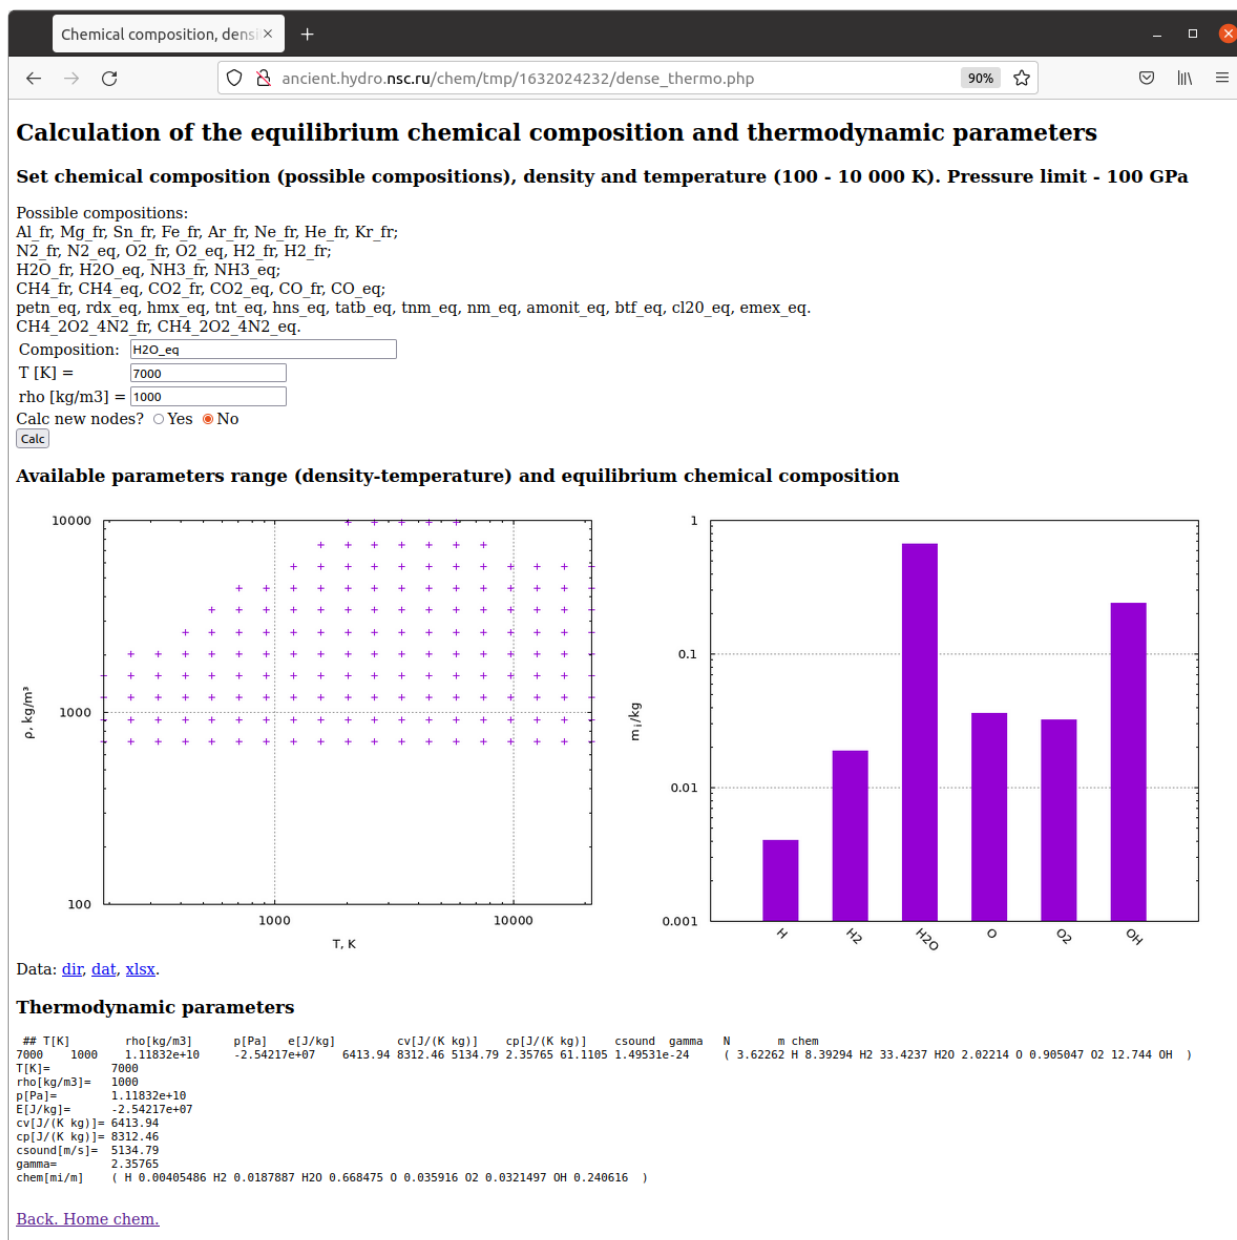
Chemical composition, densi ×

ancient.hydro.nsc.ru/chem/tmp/1632024232/dense_thermo.php 90%

Calculation of the equilibrium chemical composition and thermodynamic parameters

Set chemical composition (possible compositions), density and temperature (100 - 10 000 K). Pressure limit - 100 GPa

Possible compositions:
Al_fr, Mg_fr, Sn_fr, Fe_fr, Ar_fr, Ne_fr, He_fr, Kr_fr;
N2_fr, N2_eq, O2_fr, O2_eq, H2_fr, H2_fr;
H2O_fr, H2O_eq, NH3_fr, NH3_eq;
CH4_fr, CH4_eq, CO2_fr, CO2_eq, CO_fr, CO_eq;
petn_eq, rdx_eq, hmx_eq, tnt_eq, hns_eq, tatb_eq, tnm_eq, nm_eq, amonit_eq, btf_eq, cl20_eq, emex_eq.
CH4_2O2_4N2_fr, CH4_2O2_4N2_eq.

Composition: H2O_eq
T [K] = 7000
rho [kg/m3] = 1000
Calc new nodes? Yes No
Calc

Available parameters range (density-temperature) and equilibrium chemical composition

10000
1000
100
ρ, kg/m³
1000
10000
T, K

1
0.1
0.01
0.001
$m_i$/kg
H
H2
H2O
O
O2
OH

Data: dir, dat, xlsx.

Thermodynamic parameters

## T[K] rho[kg/m3] p[Pa] e[J/kg] cv[J/(K kg)] cp[J/(K kg)] csound gamma N m chem
7000 1000 1.11832e+10 -2.54217e+07 6413.94 8312.46 5134.79 2.35765 61.1105 1.49531e-24 ( 3.62262 H 8.39294 H2 33.4237 H2O 2.02214 O 0.905047 O2 12.744 OH )
T[K]= 7000
rho[kg/m3]= 1000
p[Pa]= 1.11832e+10
E[J/kg]= -2.54217e+07
cv[J/(K kg)]= 6413.94
cp[J/(K kg)]= 8312.46
csound[m/s]= 5134.79
gamma= 2.35765
chem[mi/m] ( H 0.00405486 H2 0.0187887 H2O 0.668475 O 0.035916 O2 0.0321497 OH 0.240616 )

Back. Home chem.